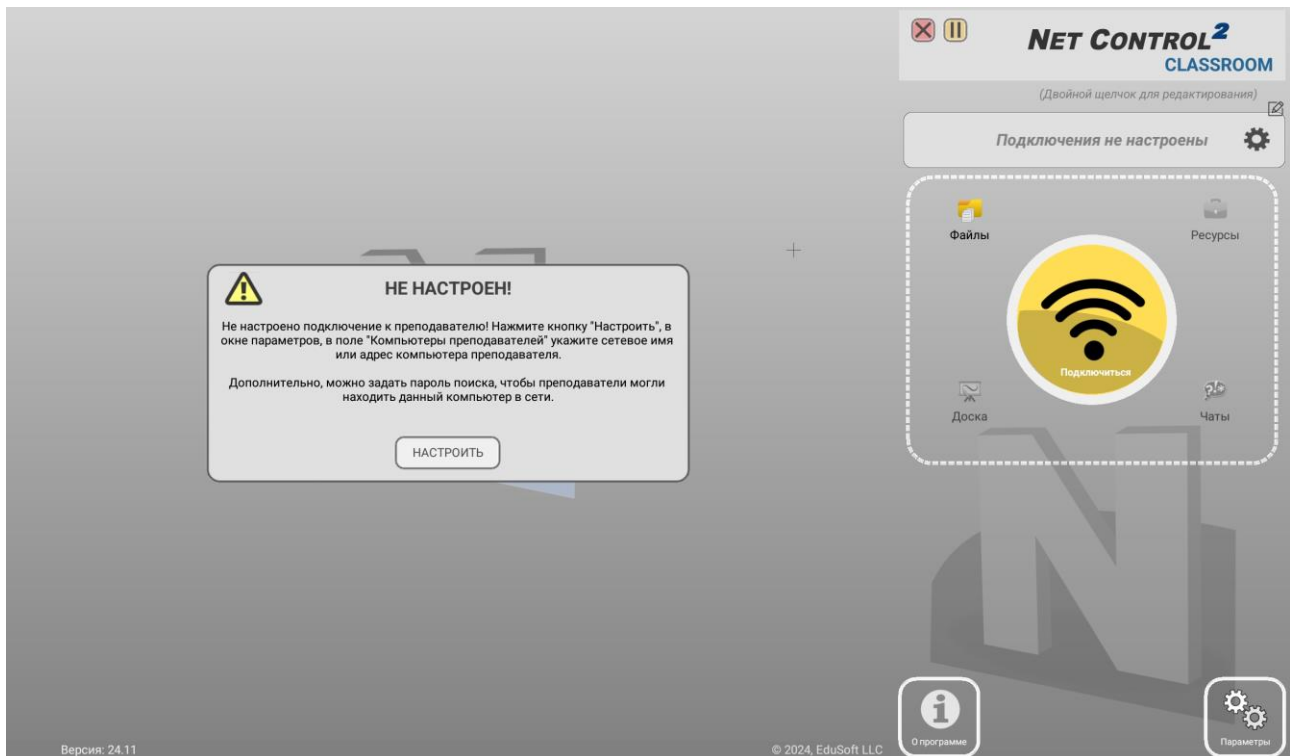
NET CONTROL$^2$
CLASSROOM

(Двойной щелчок для редактирования)

Подключения не настроены

Файлы

Ресурсы

Подключиться

Доска

Чаты

НЕ НАСТРОЕН!

Не настроено подключение к преподавателю! Нажмите кнопку "Настроить", в окне параметров, в поле "Компьютеры преподавателей" укажите сетевое имя или адрес компьютера преподавателя.

Дополнительно, можно задать пароль поиска, чтобы преподаватели могли находить данный компьютер в сети.

НАСТРОИТЬ

Версия: 24.11

© 2024, EduSoft LLC

О программе

Параметры